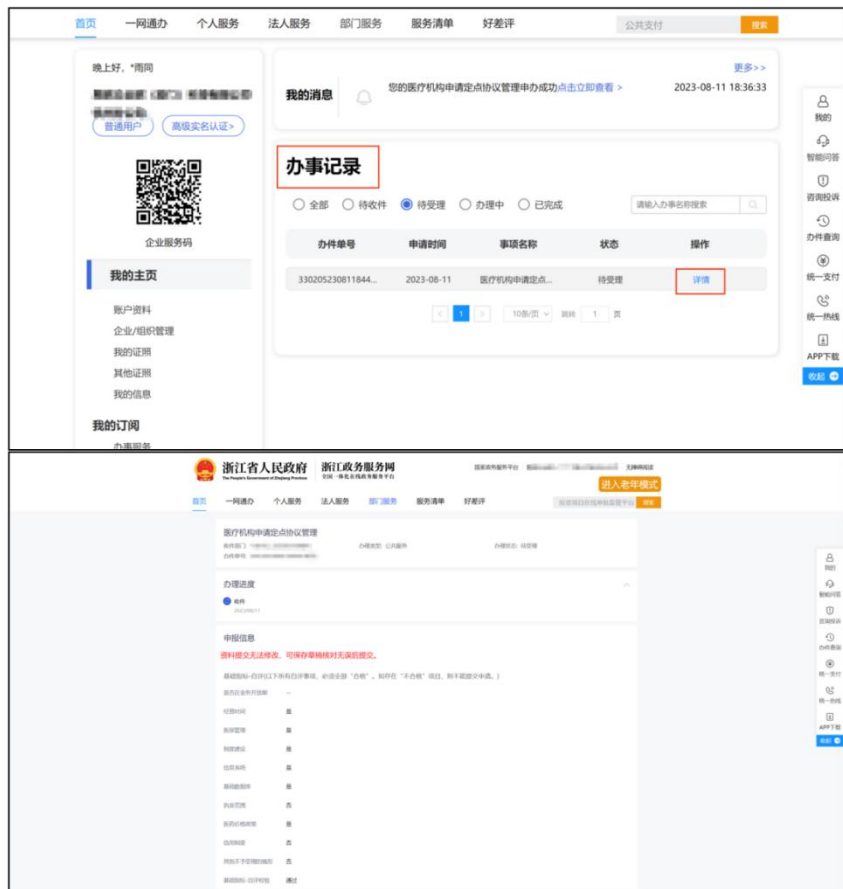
首页 一网通办 个人服务 法人服务 部门服务 服务清单 好差评 公共支付 搜索

晚上好，*雨同

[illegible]

普通用户 高级实名认证>

企业服务码

我的主页

账户资料
企业/组织管理
我的证照
其他证照
我的信息

我的订阅

办事服务

更多>>

我的消息 您的医疗机构申请定点协议管理申办成功点击立即查看 > 2023-08-11 18:36:33

办事记录

全部 待收件 待受理 办理中 已完成 请输入办事名称搜索

| 办件单号 | 申请时间 | 事项名称 | 状态 | 操作 |
|---|---|---|---|---|
| 330205230811844... | 2023-08-11 | 医疗机构申请定点... | 待受理 | 详情 |

1 10条/页 跳转 1 页

我的
智能问答
咨询投诉
办件查询
统一支付
统一热线
APP下载
收起

浙江省人民政府 浙江政务服务网

进入老年模式

首页 一网通办 个人服务 法人服务 部门服务 服务清单 好差评 搜索

医疗机构申请定点协议管理

办理进度

申报信息

资料提交无法修改，可保存草稿核对无误后提交。

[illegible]

我的
智能问答
咨询投诉
办件查询
统一支付
统一热线
APP下载
收起